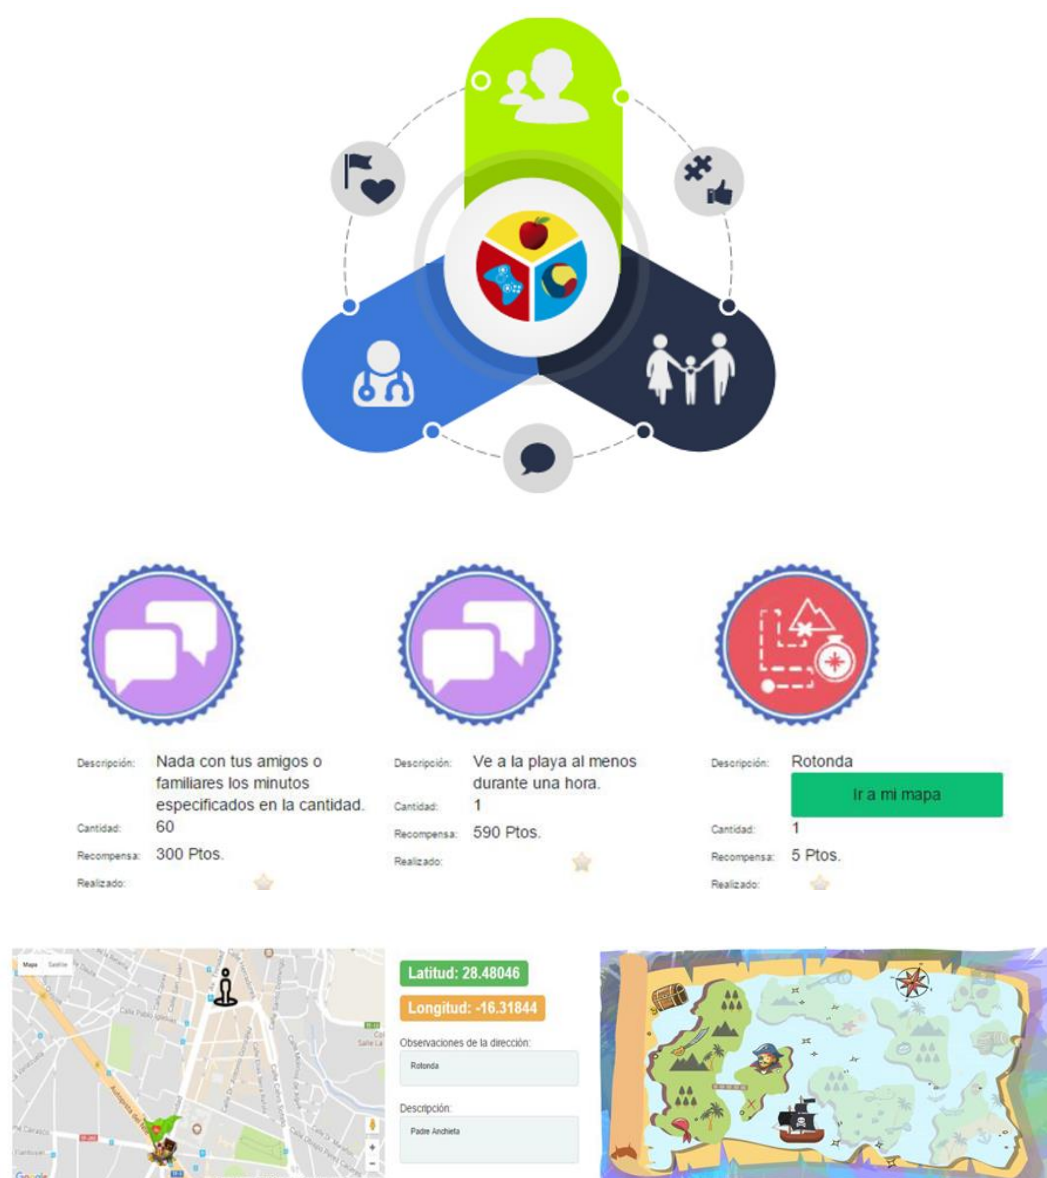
Descripción: Nada con tus amigos o familiares los minutos especificados en la cantidad.
Cantidad: 60
Recompensa: 300 Ptos.
Realizado:

Descripción: Ve a la playa al menos durante una hora.
Cantidad: 1
Recompensa: 590 Ptos.
Realizado:

Descripción: Rotonda
Ir a mi mapa
Cantidad: 1
Recompensa: 5 Ptos.
Realizado:

Mapa Satélite
Calle Pablo Iglesias
Autopista del Sur
Google

Latitud: 28.48046
Longitud: -16.31844
Observaciones de la dirección:
Rotonda
Descripción:
Padre Anchieta